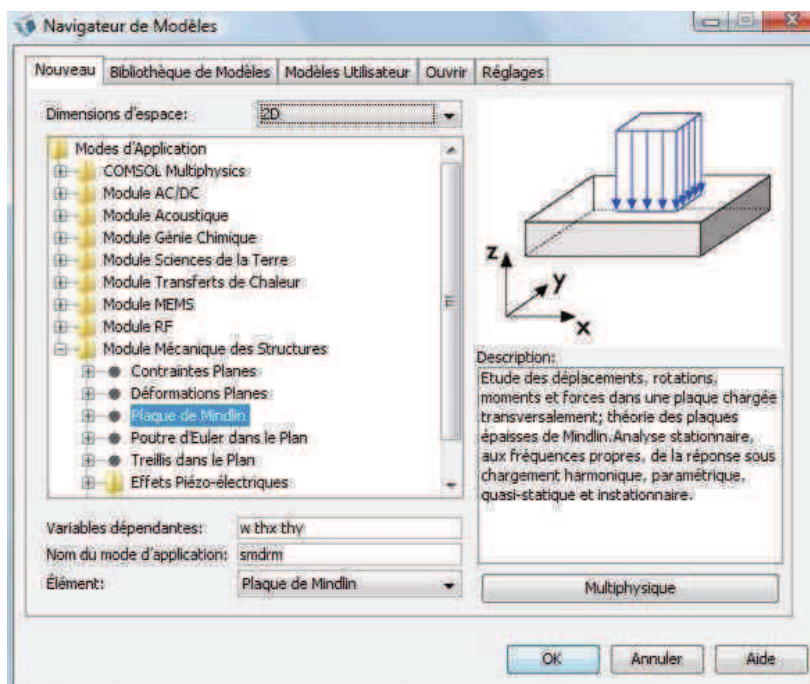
Navigateur de Modèles

Nouveau | Bibliothèque de Modèles | Modèles Utilisateur | Ouvrir | Réglages

Dimensions d'espace: 2D

Modes d'Application
COMSOL Multiphysics
Module AC/DC
Module Acoustique
Module Génie Chimique
Module Sciences de la Terre
Module Transferts de Chaleur
Module MEMS
Module RF
Module Mécanique des Structures
Contraintes Planes
Déformations Planes
Plaque de Mindlin
Poutre d'Euler dans le Plan
Treillis dans le Plan
Effets Piézo-électriques

z
y
x

Description:
Etude des déplacements, rotations, moments et forces dans une plaque chargée transversalement; théorie des plaques épaisses de Mindlin.Analyse stationnaire, aux fréquences propres, de la réponse sous chargement harmonique, paramétrique, quasi-statique et instationnaire.

Variables dépendantes: w thx thy
Nom du mode d'application: smdrm
Élément: Plaque de Mindlin

Multiphysique

OK | Annuler | Aide